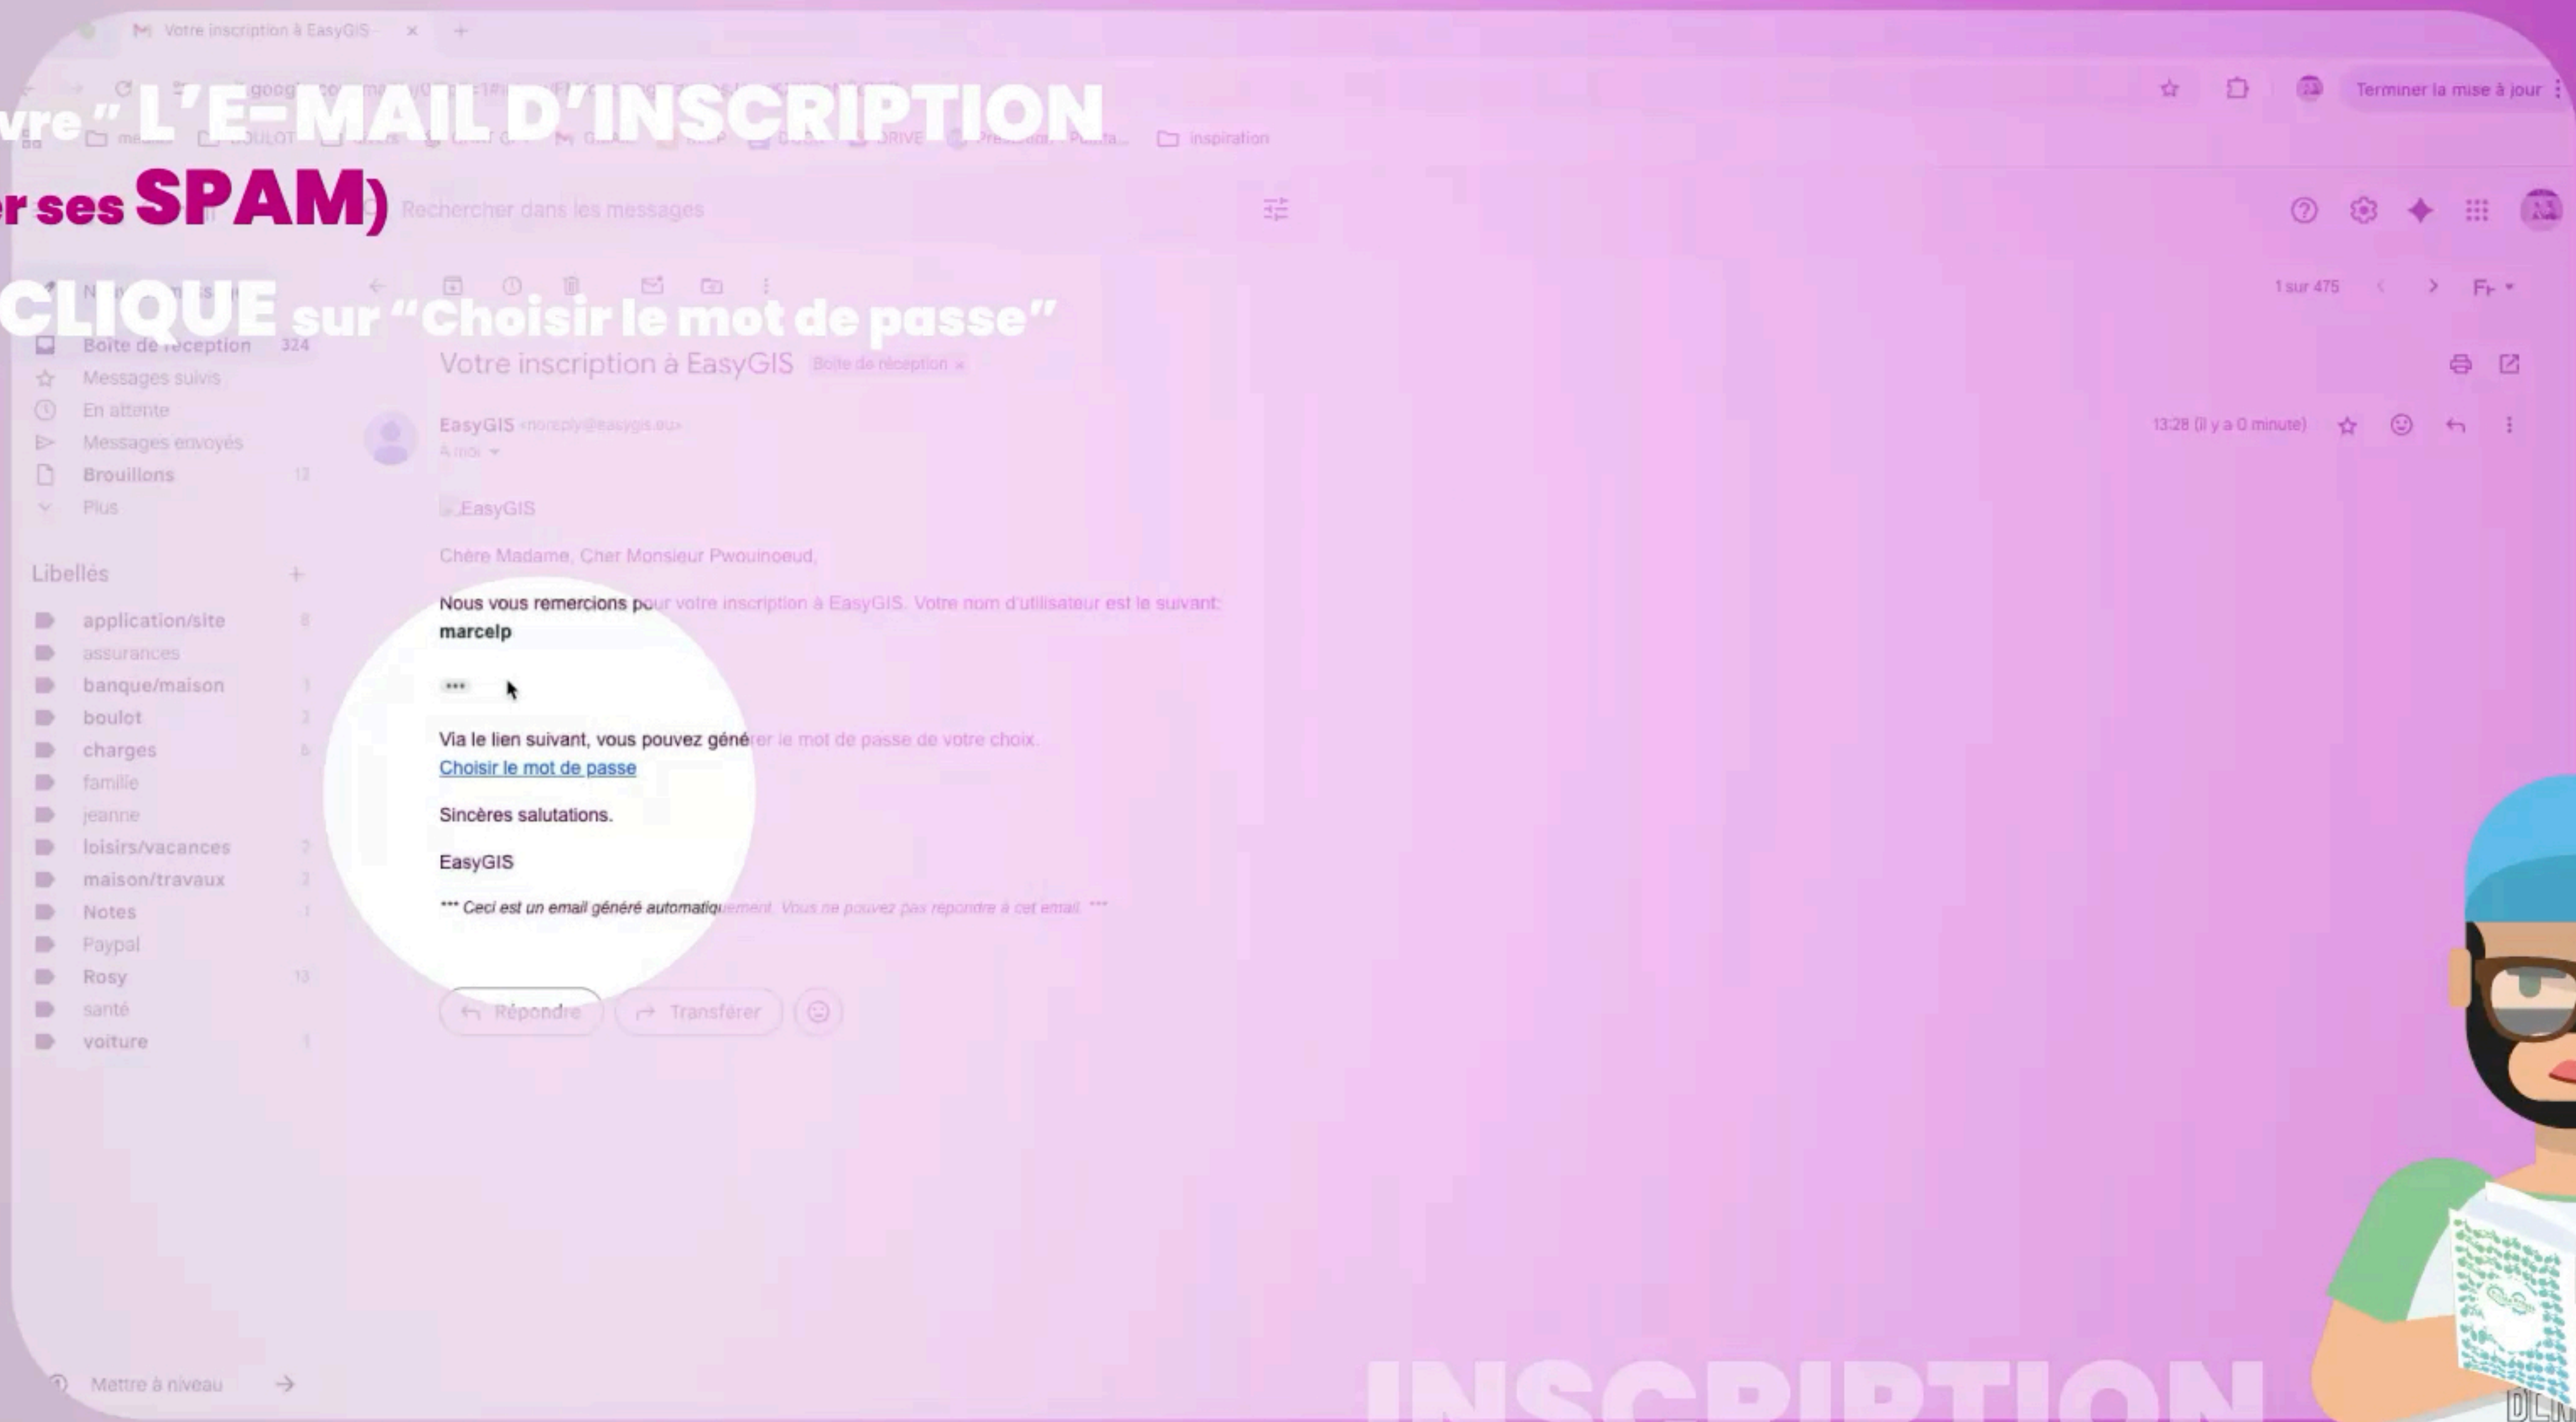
Votre inscription à EasyGIS

vre" L'E-MAIL D'INSCRIPTION
r ses SPAM)
CLIQUE sur "Choisir le mot de passe"

Terminer la mise à jour

inspiration

Rechercher dans les messages

1 sur 475

Boîte de réception 324
Messages suivis
En attente
Messages envoyés
Brouillons 13
Plus

Libellés
application/site
assurances
banque/maison
boulot
charges
famille
jeanne
loisirs/vacances
maison/travaux
Notes
Paypal
Rosy
santé
voiture

Votre inscription à EasyGIS Boîte de réception ×

EasyGIS <noreply@easygis.eu>
À moi

13:28 (il y a 0 minute)

EasyGIS

Chère Madame, Cher Monsieur Pwouinoeud,

Nous vous remercions pour votre inscription à EasyGIS. Votre nom d'utilisateur est le suivant:
marcelp

•••

Via le lien suivant, vous pouvez générer le mot de passe de votre choix.
Choisir le mot de passe

Sincères salutations.

EasyGIS

*** Ceci est un email généré automatiquement. Vous ne pouvez pas répondre à cet email. ***

Répondre Transférer

Mettre à niveau

INSCRIPTION